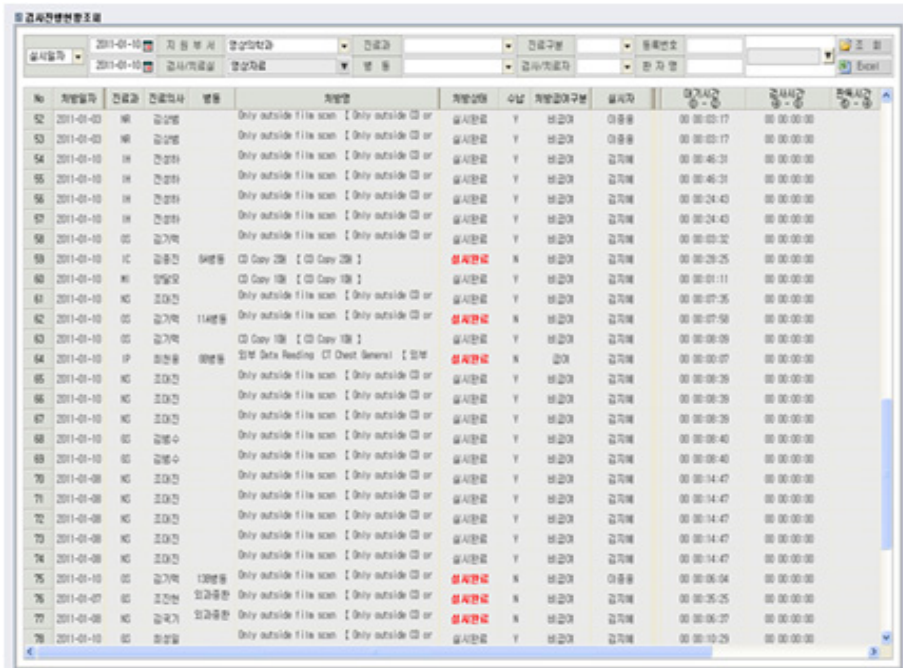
검사진행현황조회

실시일자 2011-01-10 2011-01-10 지원부서 영상의학과 검사/치료실 영상자료 진료과 병동 진료구분 검사/치료자 등록번호 환자명 조회 Excel

| No | 처방일자 | 진료과 | 진료의사 | 병동 | 처방명 | 처방상태 | 수납 | 처방코아구분 | 실시자 | 대기시간 | 검사시간 | 판독시간 |
|---|---|---|---|---|---|---|---|---|---|---|---|---|
| 52 | 2011-01-03 | NR | 김상범 | | Only outside file scan 【 Only outside CD or | 실시완료 | Y | 비급여 | 이종용 | 00 00:03:17 | 00 00:00:00 | |
| 53 | 2011-01-03 | NR | 김상범 | | Only outside file scan 【 Only outside CD or | 실시완료 | Y | 비급여 | 이종용 | 00 00:03:17 | 00 00:00:00 | |
| 54 | 2011-01-10 | IH | 권성하 | | Only outside file scan 【 Only outside CD or | 실시완료 | Y | 비급여 | 김지혜 | 00 00:46:31 | 00 00:00:00 | |
| 55 | 2011-01-10 | IH | 권성하 | | Only outside file scan 【 Only outside CD or | 실시완료 | Y | 비급여 | 김지혜 | 00 00:46:31 | 00 00:00:00 | |
| 56 | 2011-01-10 | IH | 권성하 | | Only outside file scan 【 Only outside CD or | 실시완료 | Y | 비급여 | 김지혜 | 00 00:24:43 | 00 00:00:00 | |
| 57 | 2011-01-10 | IH | 권성하 | | Only outside file scan 【 Only outside CD or | 실시완료 | Y | 비급여 | 김지혜 | 00 00:24:43 | 00 00:00:00 | |
| 58 | 2011-01-10 | OS | 김기덕 | | Only outside file scan 【 Only outside CD or | 실시완료 | Y | 비급여 | 김지혜 | 00 00:03:32 | 00 00:00:00 | |
| 59 | 2011-01-10 | IC | 김종진 | 84병동 | CD Copy 2매 【 CD Copy 2매 】 | 실시완료 | N | 비급여 | 김지혜 | 00 00:28:25 | 00 00:00:00 | |
| 60 | 2011-01-10 | MI | 양필모 | | CD Copy 1매 【 CD Copy 1매 】 | 실시완료 | Y | 비급여 | 김지혜 | 00 00:01:11 | 00 00:00:00 | |
| 61 | 2011-01-10 | NS | 조대진 | | Only outside file scan 【 Only outside CD or | 실시완료 | Y | 비급여 | 김지혜 | 00 00:07:35 | 00 00:00:00 | |
| 62 | 2011-01-10 | OS | 김기덕 | 114병동 | Only outside file scan 【 Only outside CD or | 실시완료 | N | 비급여 | 김지혜 | 00 00:07:58 | 00 00:00:00 | |
| 63 | 2011-01-10 | OS | 김기덕 | | CD Copy 1매 【 CD Copy 1매 】 | 실시완료 | Y | 비급여 | 김지혜 | 00 00:08:09 | 00 00:00:00 | |
| 64 | 2011-01-10 | IP | 최성용 | 88병동 | 외부 Data Reading CT Chest General 【 외부 | 실시완료 | N | 급여 | 김지혜 | 00 00:00:07 | 00 00:00:00 | |
| 65 | 2011-01-10 | NS | 조대진 | | Only outside file scan 【 Only outside CD or | 실시완료 | Y | 비급여 | 김지혜 | 00 00:08:39 | 00 00:00:00 | |
| 66 | 2011-01-10 | NS | 조대진 | | Only outside file scan 【 Only outside CD or | 실시완료 | Y | 비급여 | 김지혜 | 00 00:08:39 | 00 00:00:00 | |
| 67 | 2011-01-10 | NS | 조대진 | | Only outside file scan 【 Only outside CD or | 실시완료 | Y | 비급여 | 김지혜 | 00 00:08:39 | 00 00:00:00 | |
| 68 | 2011-01-10 | GS | 김범수 | | Only outside file scan 【 Only outside CD or | 실시완료 | Y | 비급여 | 김지혜 | 00 00:08:40 | 00 00:00:00 | |
| 69 | 2011-01-10 | GS | 김범수 | | Only outside file scan 【 Only outside CD or | 실시완료 | Y | 비급여 | 김지혜 | 00 00:08:40 | 00 00:00:00 | |
| 70 | 2011-01-08 | NS | 조대진 | | Only outside file scan 【 Only outside CD or | 실시완료 | Y | 비급여 | 김지혜 | 00 00:14:47 | 00 00:00:00 | |
| 71 | 2011-01-08 | NS | 조대진 | | Only outside file scan 【 Only outside CD or | 실시완료 | Y | 비급여 | 김지혜 | 00 00:14:47 | 00 00:00:00 | |
| 72 | 2011-01-08 | NS | 조대진 | | Only outside file scan 【 Only outside CD or | 실시완료 | Y | 비급여 | 김지혜 | 00 00:14:47 | 00 00:00:00 | |
| 73 | 2011-01-08 | NS | 조대진 | | Only outside file scan 【 Only outside CD or | 실시완료 | Y | 비급여 | 김지혜 | 00 00:14:47 | 00 00:00:00 | |
| 74 | 2011-01-08 | NS | 조대진 | | Only outside file scan 【 Only outside CD or | 실시완료 | Y | 비급여 | 김지혜 | 00 00:14:47 | 00 00:00:00 | |
| 75 | 2011-01-10 | OS | 김기덕 | 13B병동 | Only outside file scan 【 Only outside CD or | 실시완료 | N | 비급여 | 이종용 | 00 00:06:04 | 00 00:00:00 | |
| 76 | 2011-01-07 | GS | 조진현 | 외과중환 | Only outside file scan 【 Only outside CD or | 실시완료 | N | 비급여 | 김지혜 | 00 00:35:25 | 00 00:00:00 | |
| 77 | 2011-01-08 | NS | 김국기 | 외과중환 | Only outside file scan 【 Only outside CD or | 실시완료 | N | 비급여 | 김지혜 | 00 00:06:37 | 00 00:00:00 | |
| 78 | 2011-01-10 | GS | 최상일 | | Only outside file scan 【 Only outside CD or | 실시완료 | Y | 비급여 | 김지혜 | 00 00:10:29 | 00 00:00:00 | |